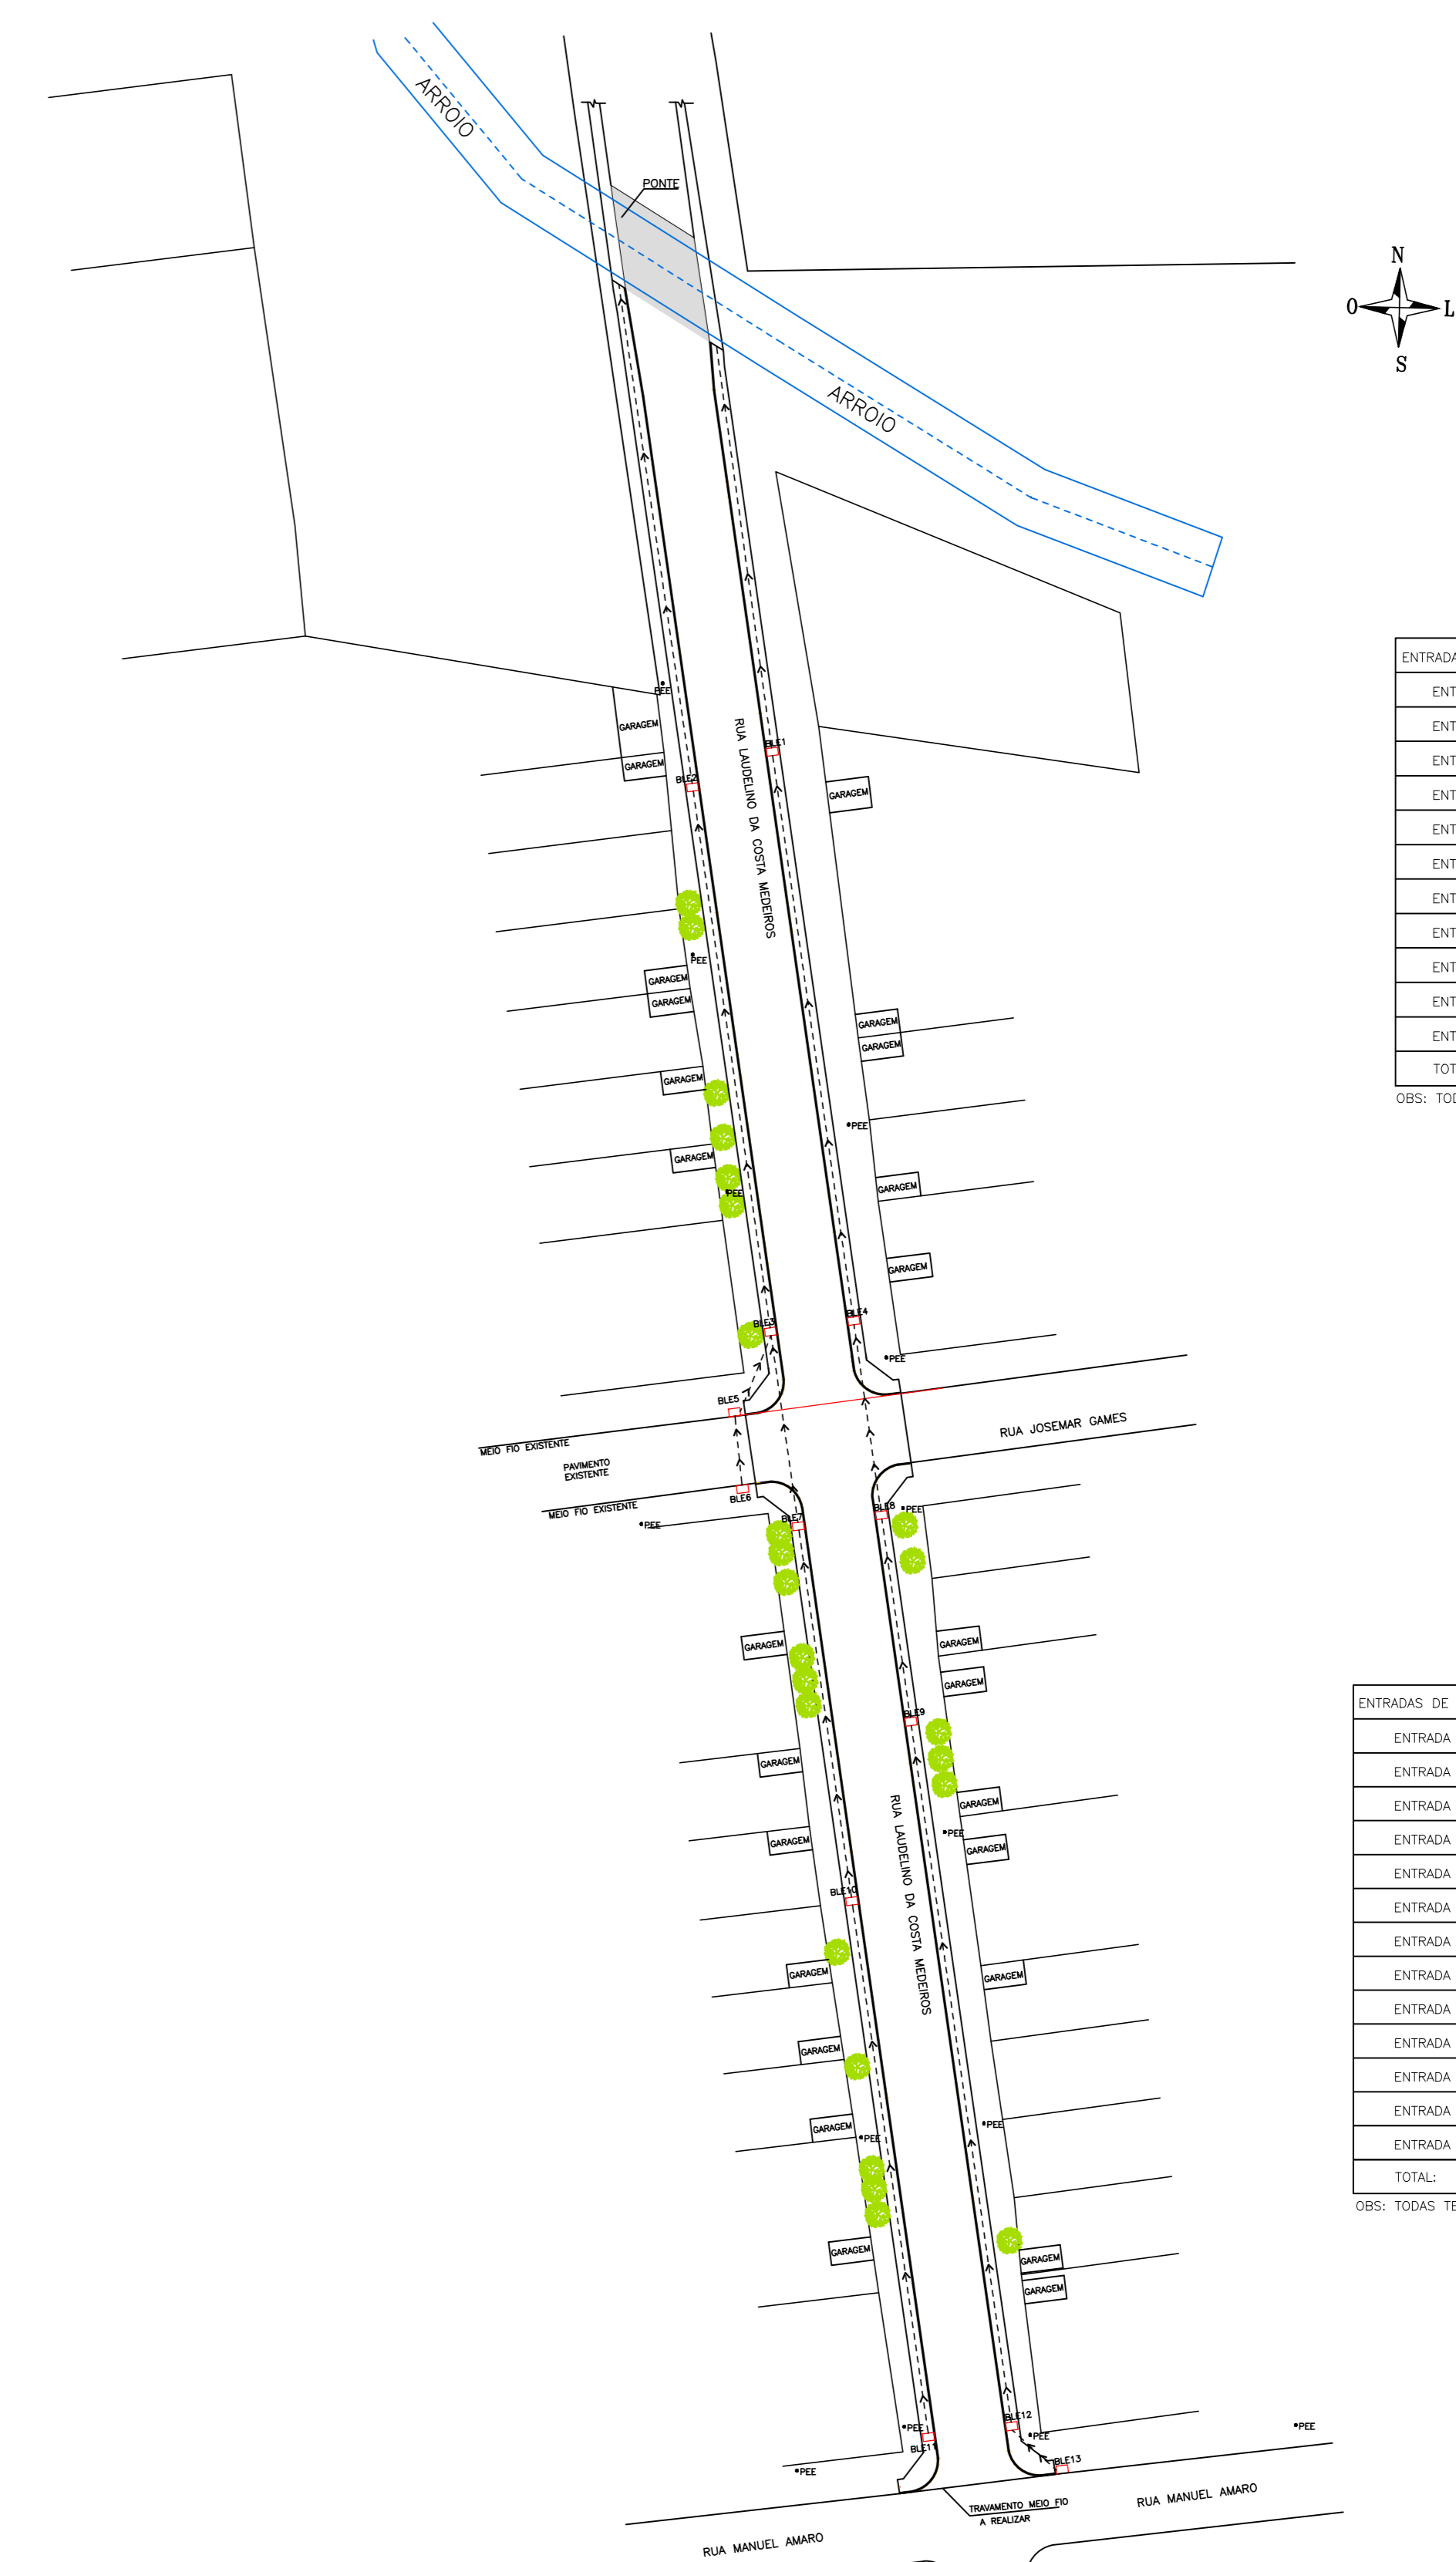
ARROIO
PONTE
ARROIO
N
O
L
S
RUA LAUDELINO DA COSTA MEDEIROS
PEE
GARAGEM
GARAGEM
BLE1
BLE2
GARAGEM
PEE
GARAGEM
GARAGEM
GARAGEM
GARAGEM
GARAGEM
GARAGEM
PEE
GARAGEM
PEE
GARAGEM
BLE3
BLE4
PEE
BLE5
RUA JOSEMAR GAMES
MEIO FIO EXISTENTE
PAVIMENTO EXISTENTE
MEIO FIO EXISTENTE
BLE6
PEE
BLE7
BLE8
PEE
GARAGEM
GARAGEM
GARAGEM
BLE9
GARAGEM
GARAGEM
GARAGEM
PEE
GARAGEM
RUA LAUDELINO DA COSTA MEDEIROS
BLE10
GARAGEM
GARAGEM
GARAGEM
GARAGEM
PEE
PEE
GARAGEM
GARAGEM
GARAGEM
PEE
BLE11
PEE
BLE12
PEE
BLE13
PEE
TRAVAMENTO MEIO FIO A REALIZAR
RUA MANUEL AMARO
RUA MANUEL AMARO

| ENTRADA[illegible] |
|---|
| ENT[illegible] |
| ENT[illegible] |
| ENT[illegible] |
| ENT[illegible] |
| ENT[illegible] |
| ENT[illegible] |
| ENT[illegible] |
| ENT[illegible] |
| ENT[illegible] |
| ENT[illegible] |
| ENT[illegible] |
| TOT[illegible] |

OBS: TOD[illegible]

| ENTRADAS DE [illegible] |
|---|
| ENTRADA |
| ENTRADA |
| ENTRADA |
| ENTRADA |
| ENTRADA |
| ENTRADA |
| ENTRADA |
| ENTRADA |
| ENTRADA |
| ENTRADA |
| ENTRADA |
| ENTRADA |
| ENTRADA |
| TOTAL: |

OBS: TODAS TE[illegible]